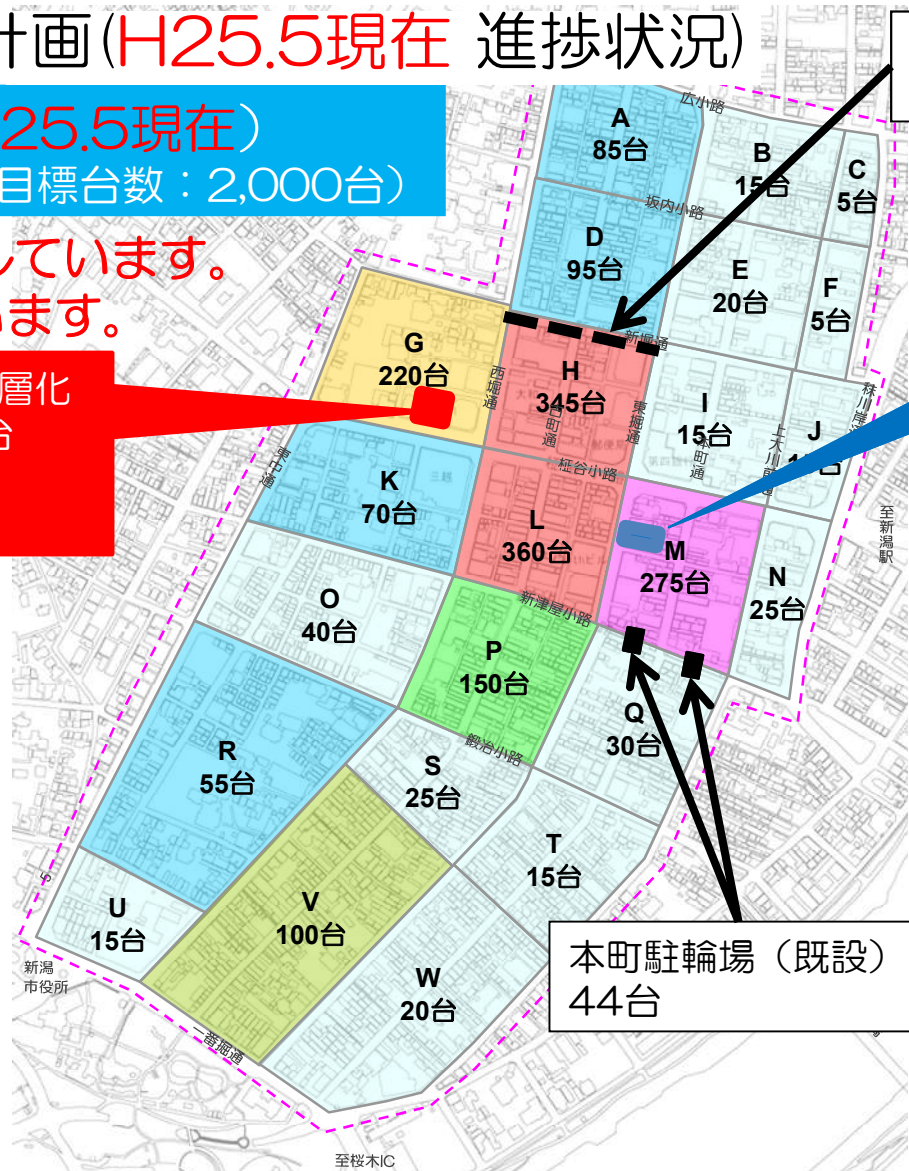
計画(H25.5現在 進捗状況)

25.5現在)
目標台数:2,000台)

しています。
ます。

層化
台

広小路
A
85台
B
15台
C
5台
坂内小路
D
95台
E
20台
F
5台
新堀通
G
220台
西堀通
H
345台
古町通
東堀通
I
15台
本町通
上大川前通
J
1
柾谷小路
東中通
K
70台
L
360台
M
275台
N
25台
至新潟駅
新津屋小路
O
40台
P
150台
Q
30台
鍛冶小路
R
55台
S
25台
T
15台
U
15台
V
100台
W
20台
新潟市役所
一番堀通
至桜木IC

本町駐輪場(既設)
44台